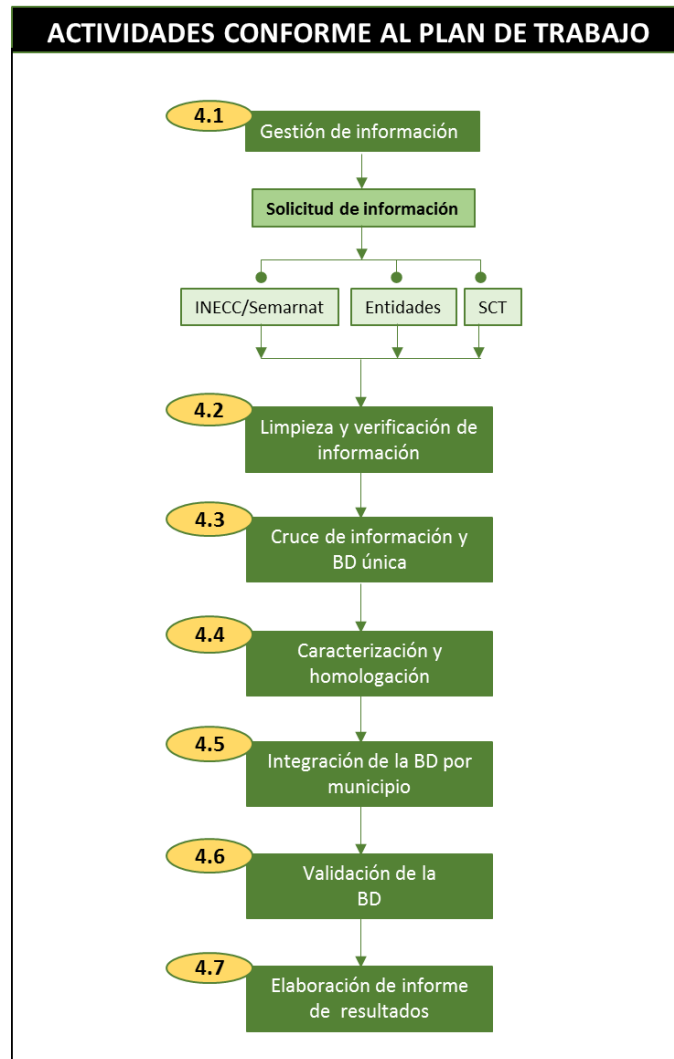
ACTIVIDADES CONFORME AL PLAN DE TRABAJO

4.1 Gestión de información

Solicitud de información

INECC/Semarnat

Entidades

SCT

4.2 Limpieza y verificación de información

4.3 Cruce de información y BD única

4.4 Caracterización y homologación

4.5 Integración de la BD por municipio

4.6 Validación de la BD

4.7 Elaboración de informe de resultados